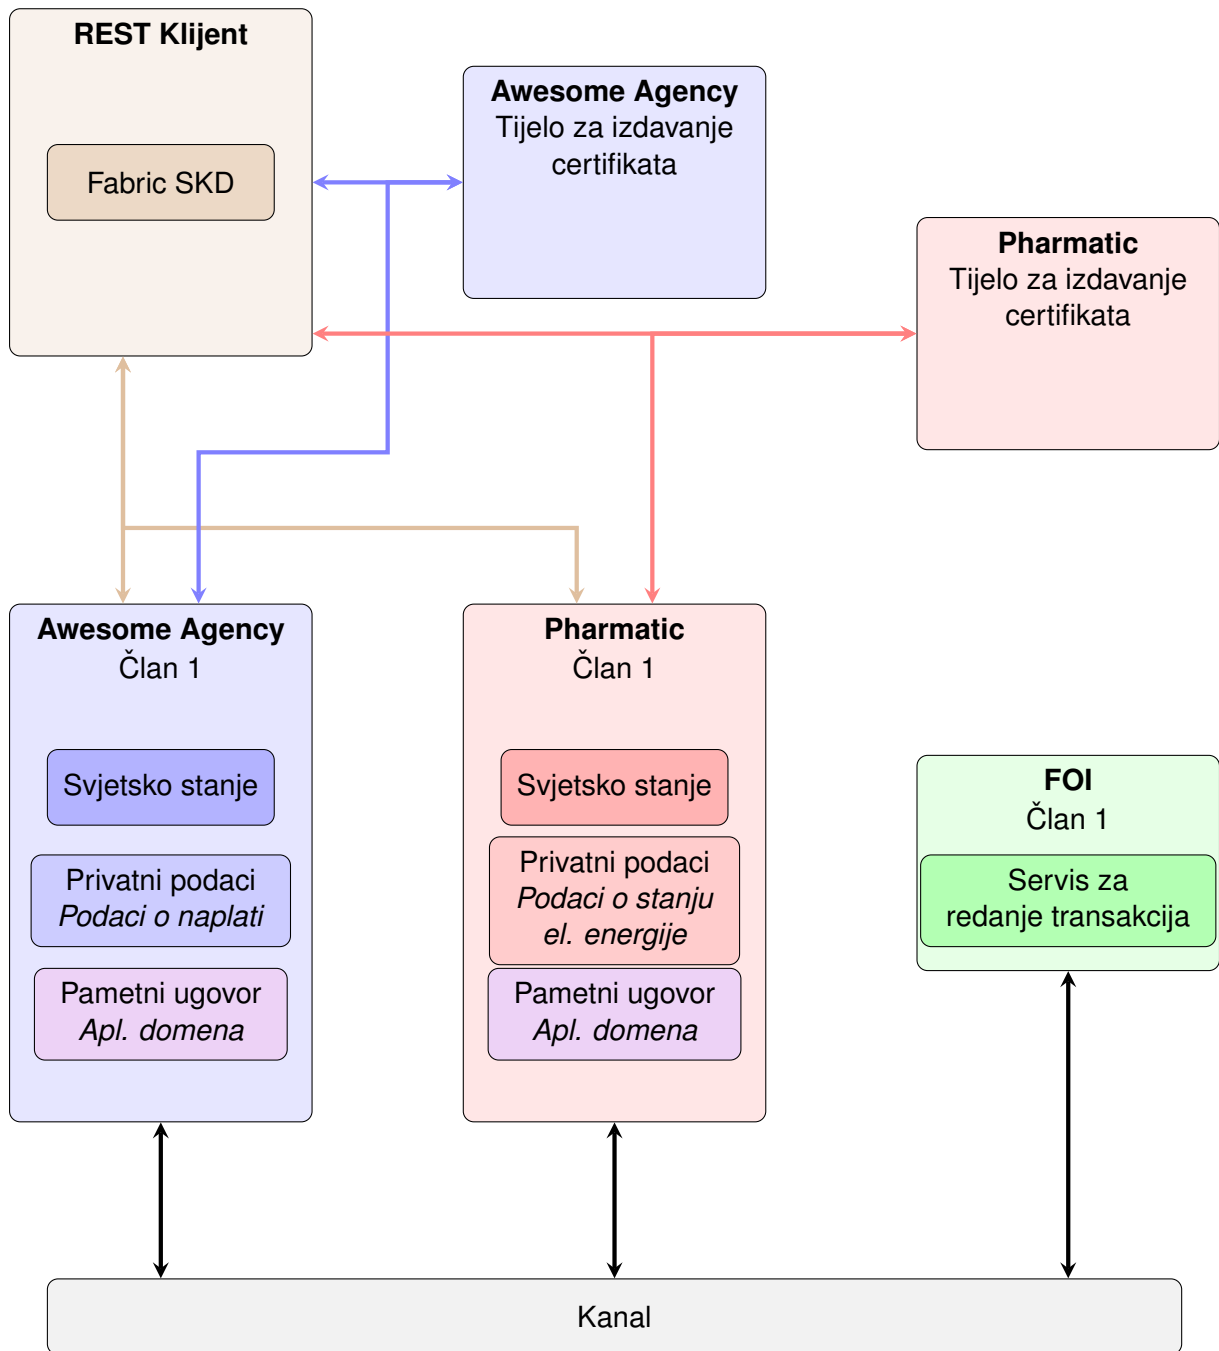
REST Klijent

Fabric SKD

Awesome Agency
Tijelo za izdavanje certifikata

Pharmatic
Tijelo za izdavanje certifikata

Awesome Agency
Član 1

Svjetsko stanje

Privatni podaci
*Podaci o naplati*

Pametni ugovor
*Apl. domena*

Pharmatic
Član 1

Svjetsko stanje

Privatni podaci
*Podaci o stanju el. energije*

Pametni ugovor
*Apl. domena*

FOI
Član 1

Servis za redanje transakcija

Kanal